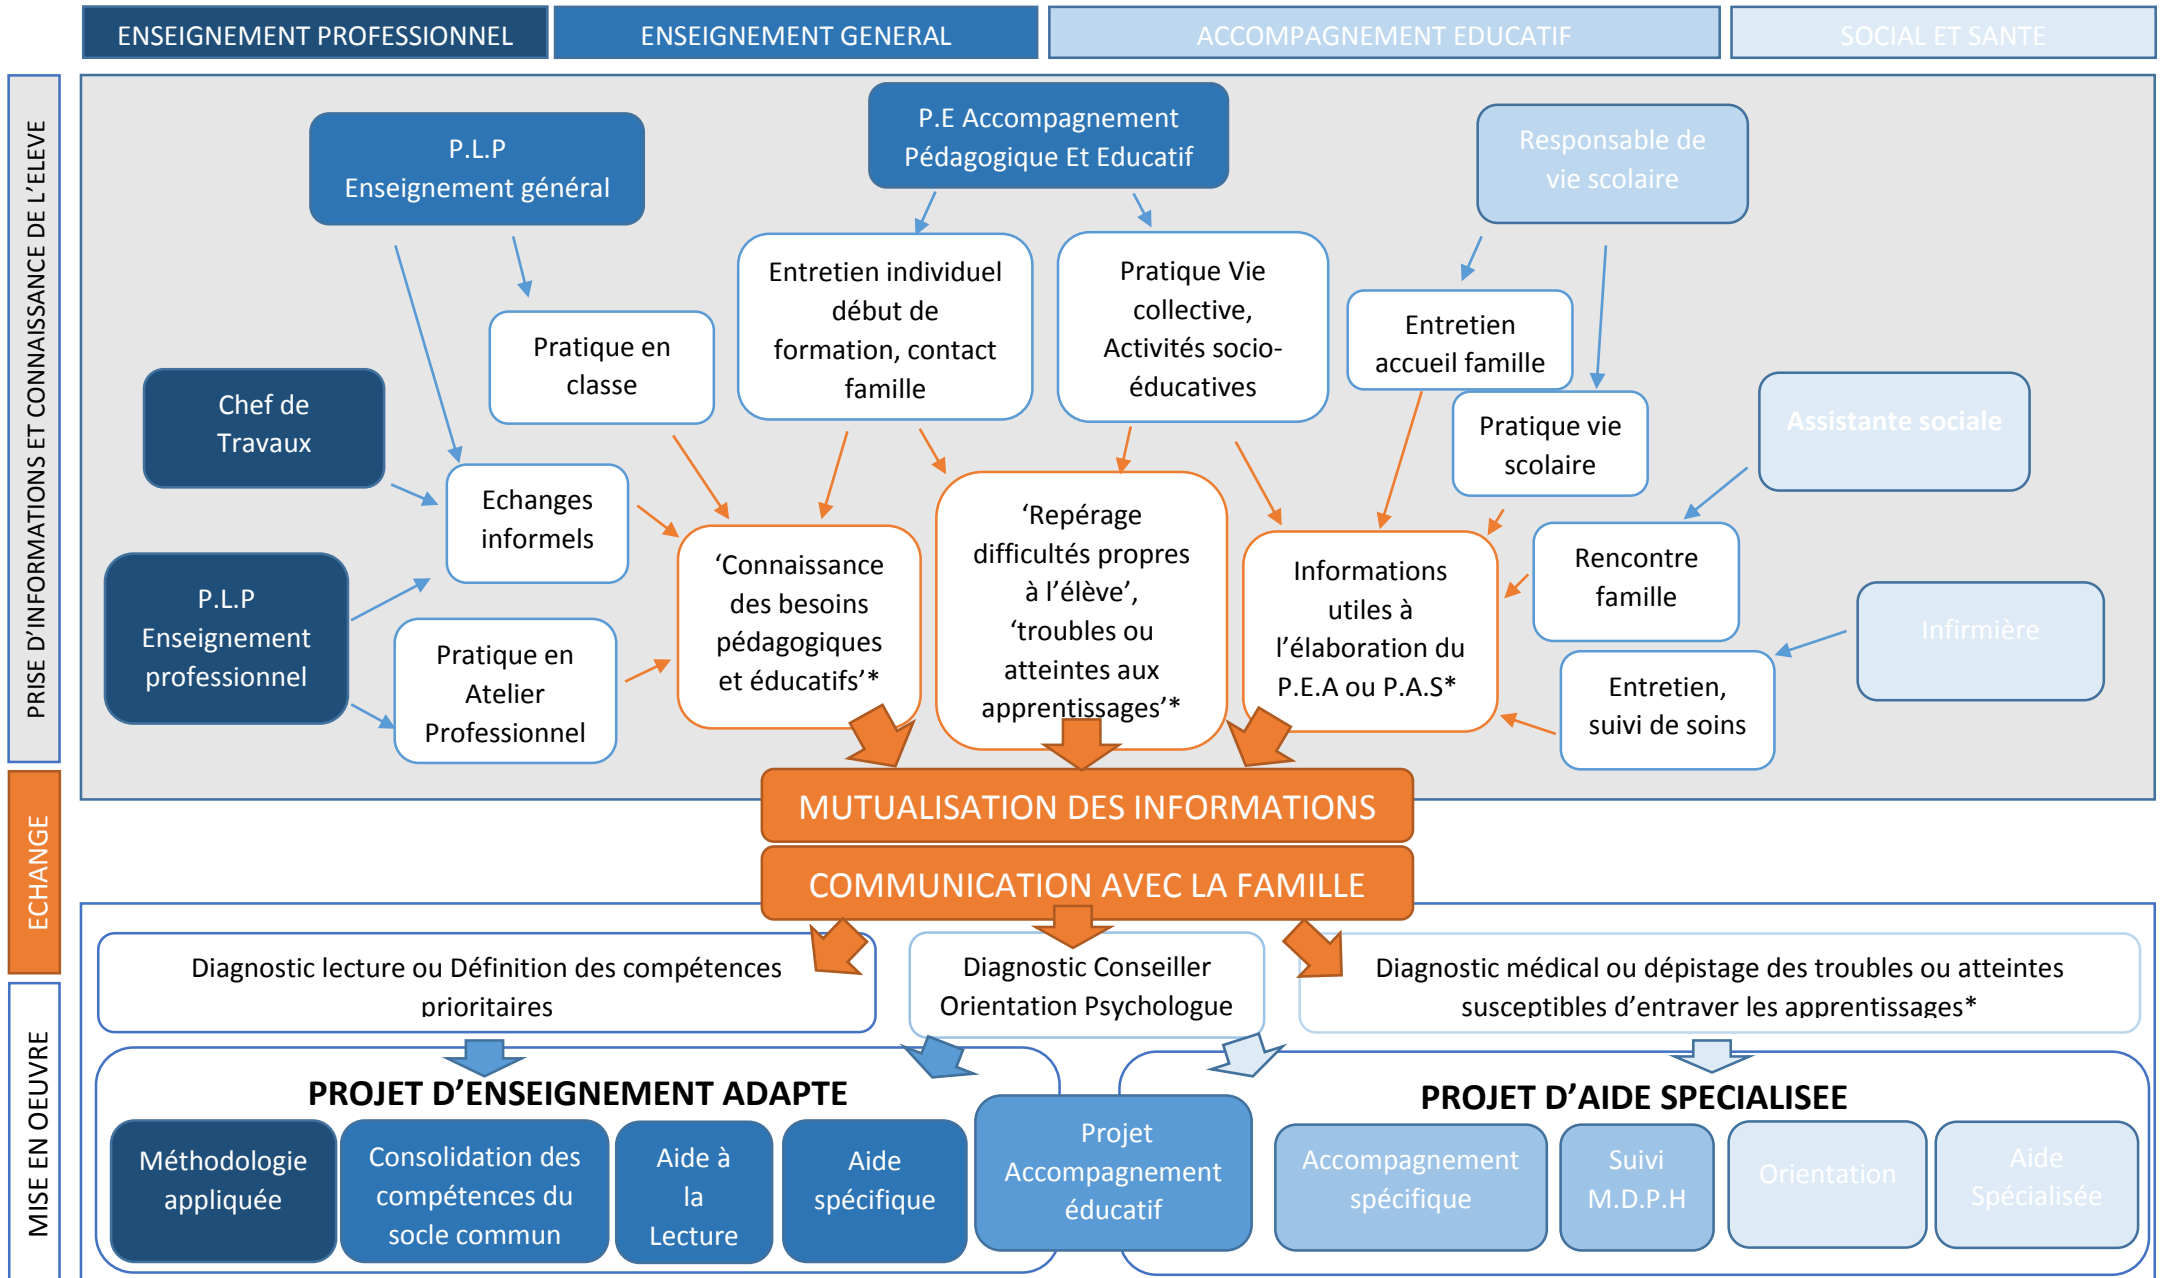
ENSEIGNEMENT PROFESSIONNEL
ENSEIGNEMENT GENERAL
ACCOMPAGNEMENT EDUCATIF
SOCIAL ET SANTE

PRISE D'INFORMATIONS ET CONNAISSANCE DE L'ELEVE

P.L.P
Enseignement général

P.E Accompagnement Pédagogique Et Educatif

Responsable de vie scolaire

Entretien individuel début de formation, contact famille

Pratique Vie collective, Activités socio-éducatives

Pratique en classe

Entretien accueil famille

Chef de Travaux

Pratique vie scolaire

Assistante sociale

Echanges informels

'Connaissance des besoins pédagogiques et éducatifs'*

'Repérage difficultés propres à l'élève', 'troubles ou atteintes aux apprentissages'*

Informations utiles à l'élaboration du P.E.A ou P.A.S*

Rencontre famille

P.L.P
Enseignement professionnel

Pratique en Atelier Professionnel

Infirmière

Entretien, suivi de soins

ECHANGE

MUTUALISATION DES INFORMATIONS

COMMUNICATION AVEC LA FAMILLE

MISE EN OEUVRE

Diagnostic lecture ou Définition des compétences prioritaires

Diagnostic Conseiller Orientation Psychologue

Diagnostic médical ou dépistage des troubles ou atteintes susceptibles d'entraver les apprentissages*

PROJET D'ENSEIGNEMENT ADAPTE

Méthodologie appliquée

Consolidation des compétences du socle commun

Aide à la Lecture

Aide spécifique

Projet Accompagnement éducatif

PROJET D'AIDE SPECIALISEE

Accompagnement spécifique

Suivi M.D.P.H

Orientation

Aide Spécialisée